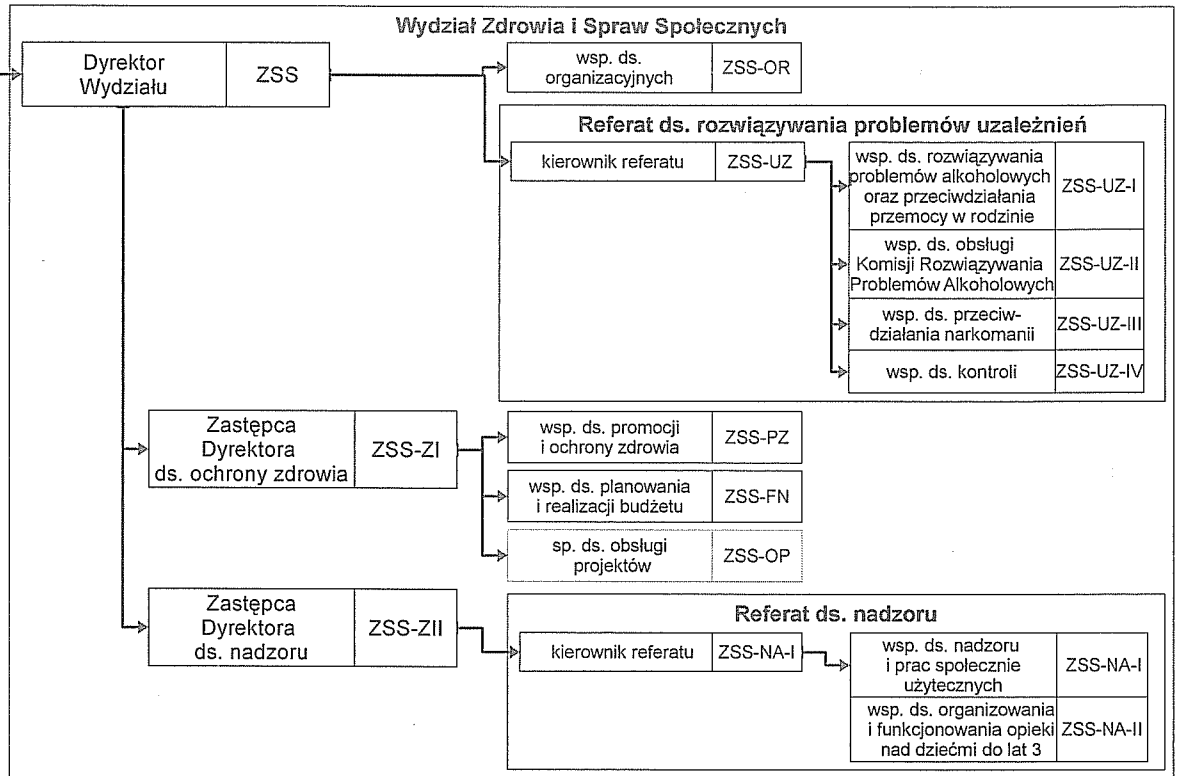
Wydział Zdrowia i Spraw Społecznych

Dyrektor Wydziału | ZSS

wsp. ds. organizacyjnych | ZSS-OR

Referat ds. rozwiązywania problemów uzależnień

kierownik referatu | ZSS-UZ

wsp. ds. rozwiązywania problemów alkoholowych oraz przeciwdziałania przemocy w rodzinie | ZSS-UZ-I

wsp. ds. obsługi Komisji Rozwiązywania Problemów Alkoholowych | ZSS-UZ-II

wsp. ds. przeciwdziałania narkomanii | ZSS-UZ-III

wsp. ds. kontroli | ZSS-UZ-IV

Zastępca Dyrektora ds. ochrony zdrowia | ZSS-ZI

wsp. ds. promocji i ochrony zdrowia | ZSS-PZ

wsp. ds. planowania i realizacji budżetu | ZSS-FN

sp. ds. obsługi projektów | ZSS-OP

Zastępca Dyrektora ds. nadzoru | ZSS-ZII

Referat ds. nadzoru

kierownik referatu | ZSS-NA-I

wsp. ds. nadzoru i prac społecznie użytecznych | ZSS-NA-I

wsp. ds. organizowania i funkcjonowania opieki nad dziećmi do lat 3 | ZSS-NA-II